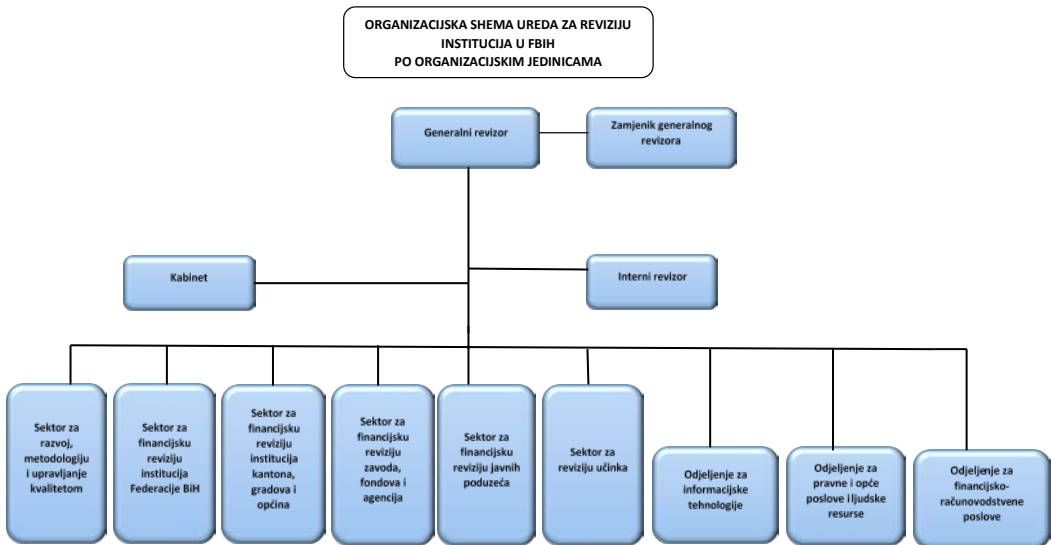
ORGANIZACIJSKA SHEMA UREDA ZA REVIZIJU INSTITUCIJA U FBIH PO ORGANIZACIJSKIM JEDINICAMA

Generalni revizor

Zamjenik generalnog revizora

Kabinet

Interni revizor

Sektor za razvoj, metodologiju i upravljanje kvalitetom

Sektor za financijsku reviziju institucija Federacije BiH

Sektor za financijsku reviziju institucija kantona, gradova i općina

Sektor za financijsku reviziju zavoda, fondova i agencija

Sektor za financijsku reviziju javnih poduzeća

Sektor za reviziju učinka

Odjeljenje za informacijske tehnologije

Odjeljenje za pravne i opće poslove i ljudske resurse

Odjeljenje za financijsko-računovodstvene poslove